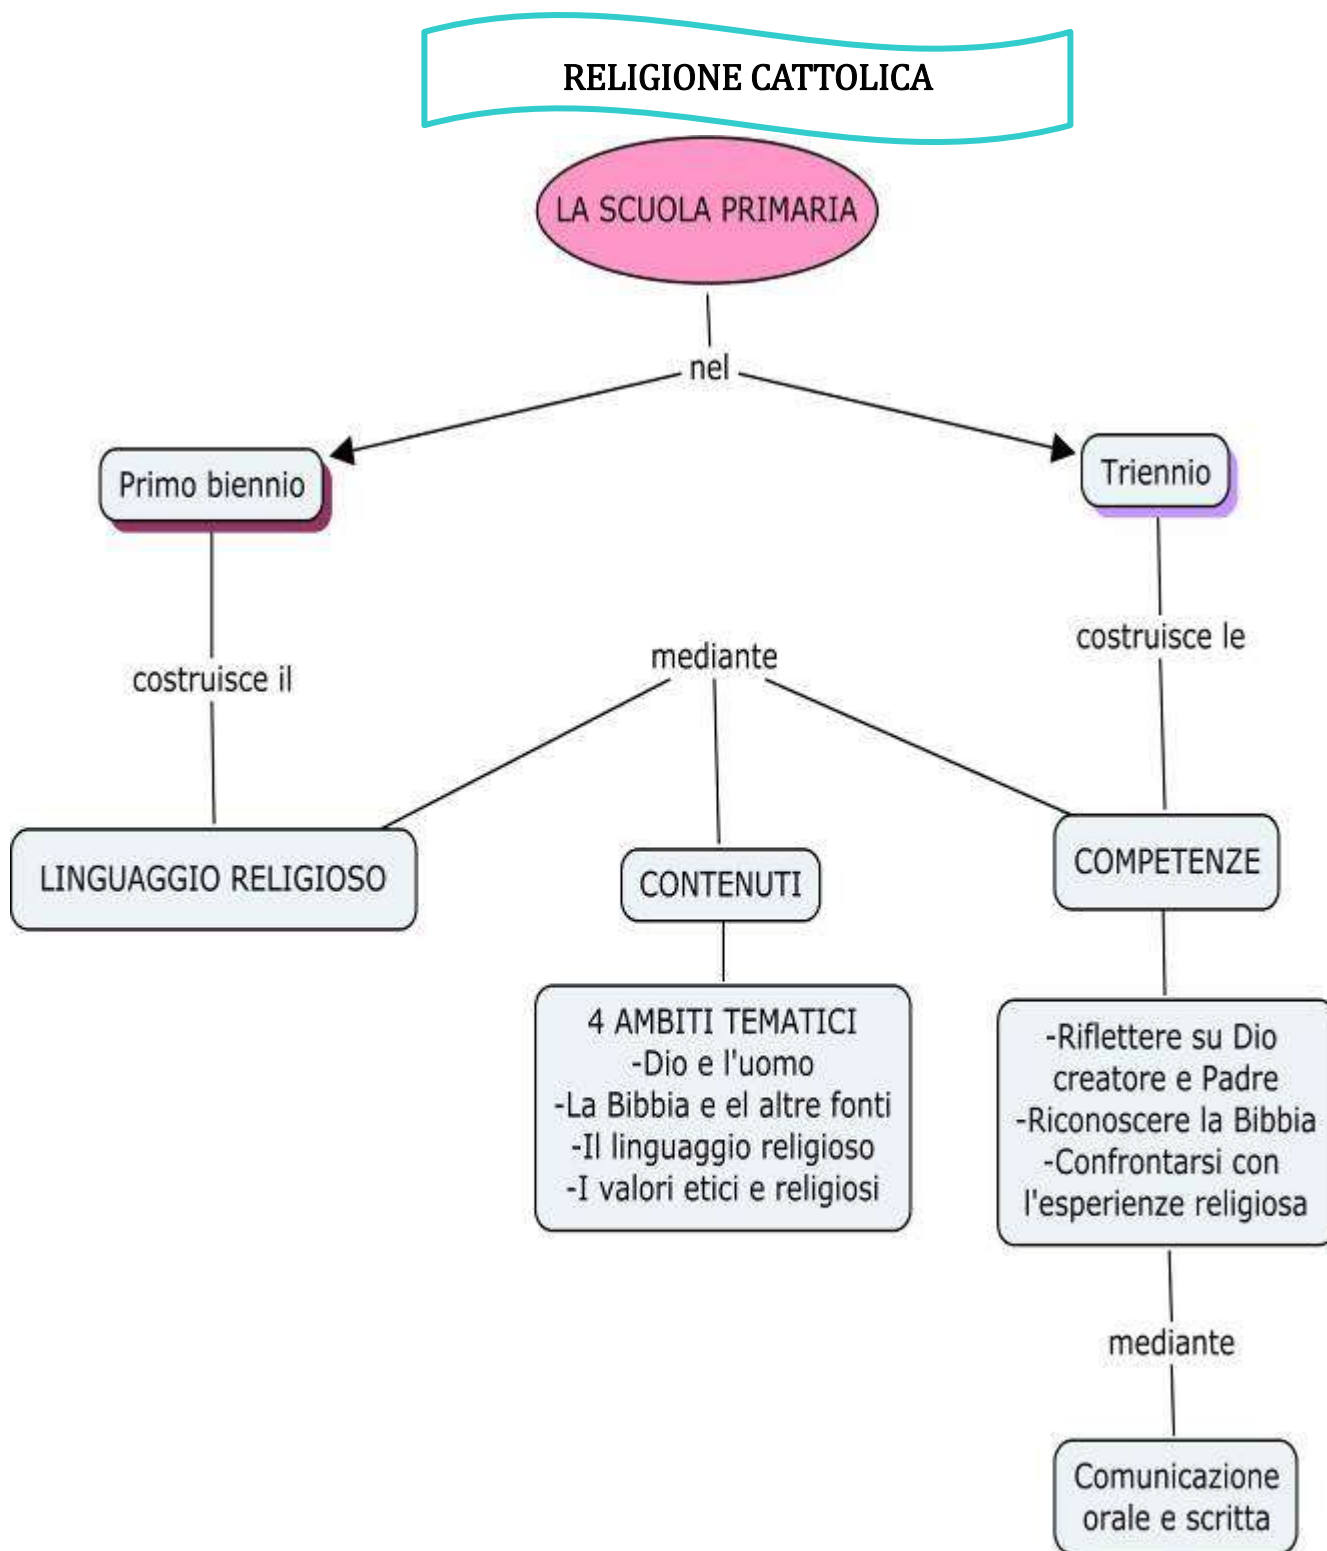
RELIGIONE CATTOLICA

LA SCUOLA PRIMARIA

nel

Primo biennio

Triennio

costruisce il

mediante

costruisce le

LINGUAGGIO RELIGIOSO

CONTENUTI

COMPETENZE

4 AMBITI TEMATICI
-Dio e l'uomo
-La Bibbia e el altre fonti
-Il linguaggio religioso
-I valori etici e religiosi

-Riflettere su Dio creatore e Padre
-Riconoscere la Bibbia
-Confrontarsi con l'esperienze religiosa

mediante

Comunicazione orale e scritta